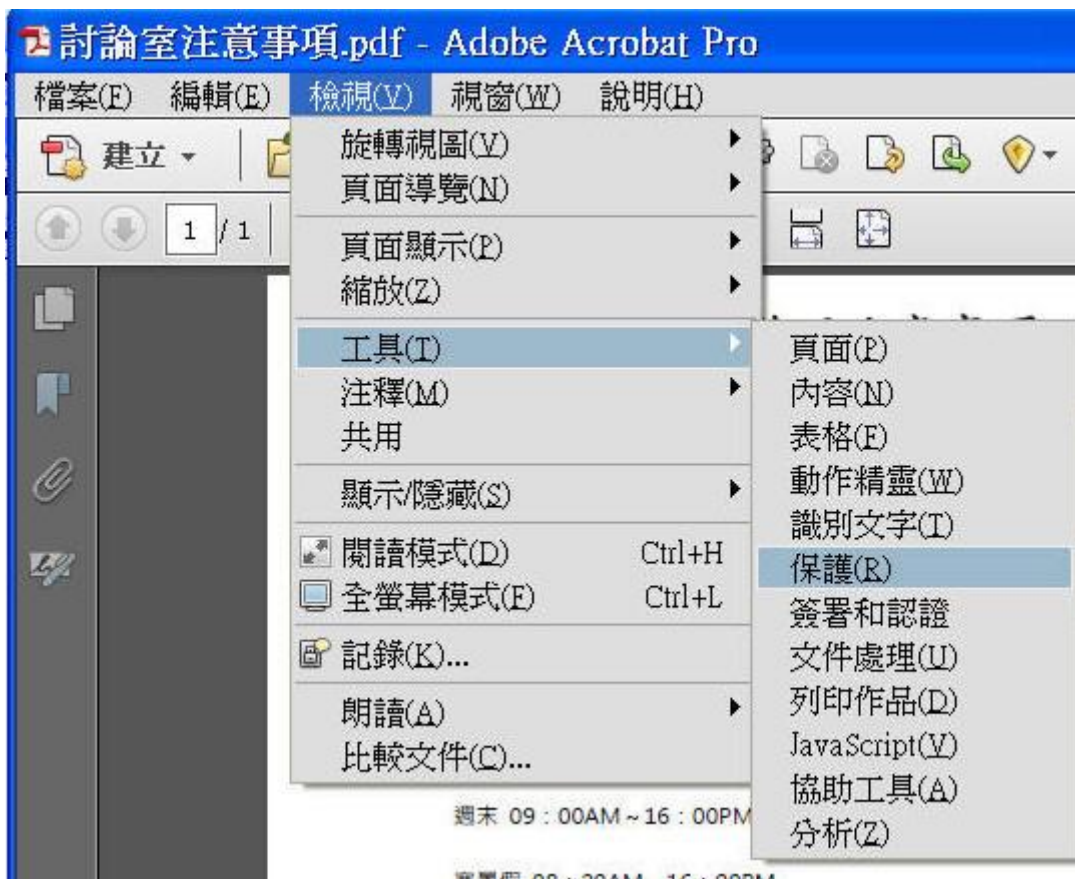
討論室注意事項.pdf - Adobe Acrobat Pro

檔案(F) 編輯(E) 檢視(V) 視窗(W) 說明(H)

建立

1 / 1

旋轉視圖(V)
頁面導覽(N)
頁面顯示(P)
縮放(Z)
工具(T)
注釋(M)
共用
顯示/隱藏(S)
閱讀模式(D) Ctrl+H
全螢幕模式(F) Ctrl+L
記錄(K)...
朗讀(A)
比較文件(C)...

頁面(P)
內容(N)
表格(F)
動作精靈(W)
識別文字(T)
保護(R)
簽署和認證
文件處理(U)
列印作品(D)
JavaScript(V)
協助工具(A)
分析(Z)

週末 09：00AM～16：00PM

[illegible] 09：30AM～16：00PM